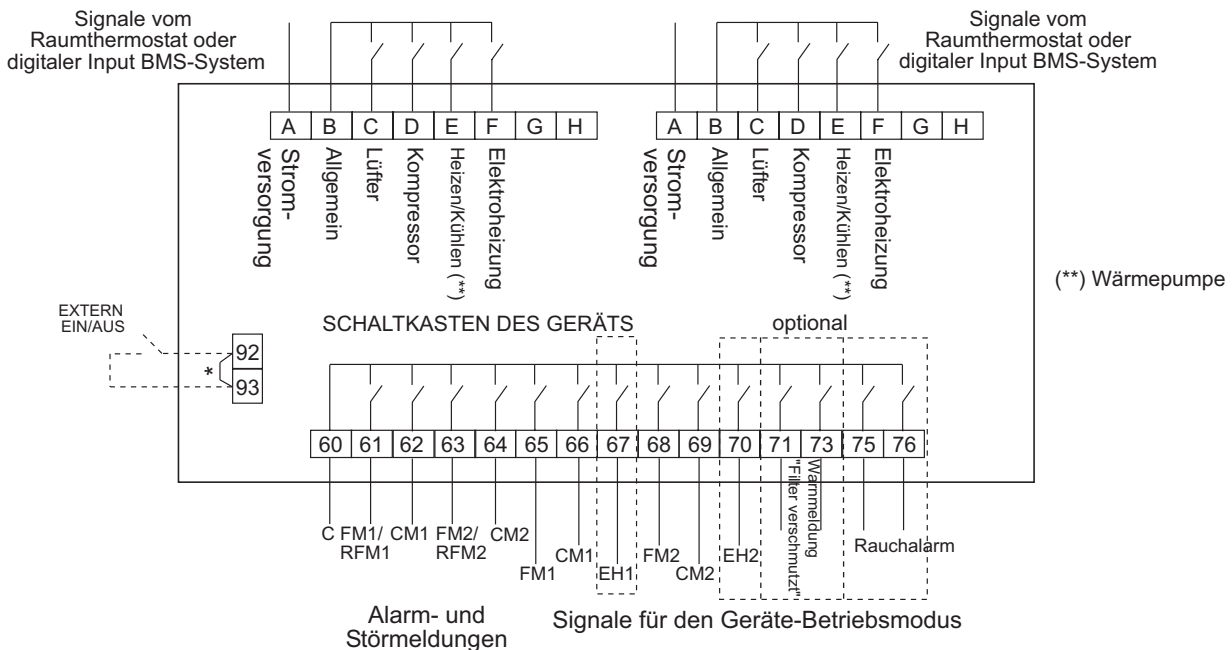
Signale vom Raumthermostat oder digitaler Input BMS-System

Signale vom Raumthermostat oder digitaler Input BMS-System

| A | B | C | D | E | F | G | H |
|---|---|---|---|---|---|---|---|

Strom-versorgung
Allgemein
Lüfter
Kompressor
Heizen/Kühlen (**)
Elektroheizung

| A | B | C | D | E | F | G | H |
|---|---|---|---|---|---|---|---|

Strom-versorgung
Allgemein
Lüfter
Kompressor
Heizen/Kühlen (**)
Elektroheizung

(**) Wärmepumpe

EXTERN EIN/AUS

92
*
93

SCHALTKASTEN DES GERÄTS

optional

| 60 | 61 | 62 | 63 | 64 | 65 | 66 | 67 | 68 | 69 | 70 | 71 | 73 | 75 | 76 |
|---|---|---|---|---|---|---|---|---|---|---|---|---|---|---|

C FM1/ RFM1 CM1 FM2/ RFM2 CM2 FM1 CM1 EH1 FM2 CM2 EH2 "Filter verschmutzt" Warnmeldung Rauchalarm

Alarm- und Störmeldungen

Signale für den Geräte-Betriebsmodus